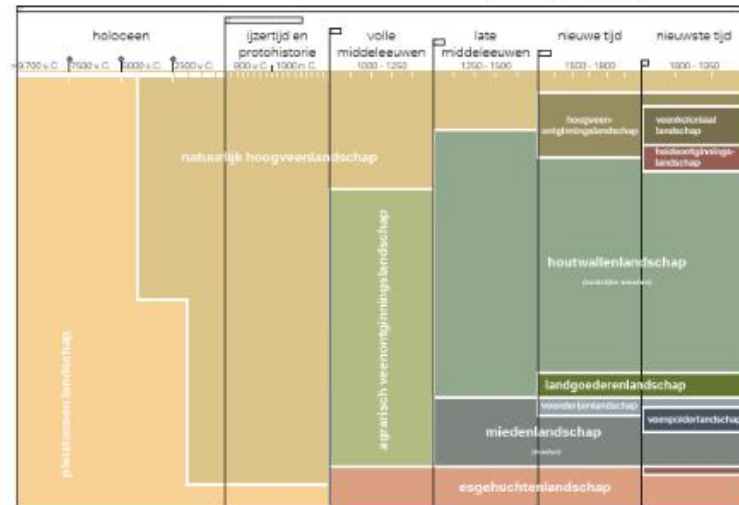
holoceen

ijzertijd en protohistorie

volle middeleeuwen

late middeleeuwen

nieuwe tijd

nieuwste tijd

9.700 v.C.

7500 v.C.

5000 v.C.

2500 v.C.

800 v.C.

1000 n.C.

1000 - 1250

1250 - 1500

1500 - 1800

1800 - 1950

natuurlijk hoogveenlandschap

hoogveenontginningslandschap

veenkoloniaal landschap

heideontginningslandschap

agrarisch veenontginningslandschap

houtwallenlandschap

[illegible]

pleistoceen landschap

landgoederenlandschap

veenderijenlandschap

veenpolderlandschap

miedenlandschap

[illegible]

esgehuchtenlandschap